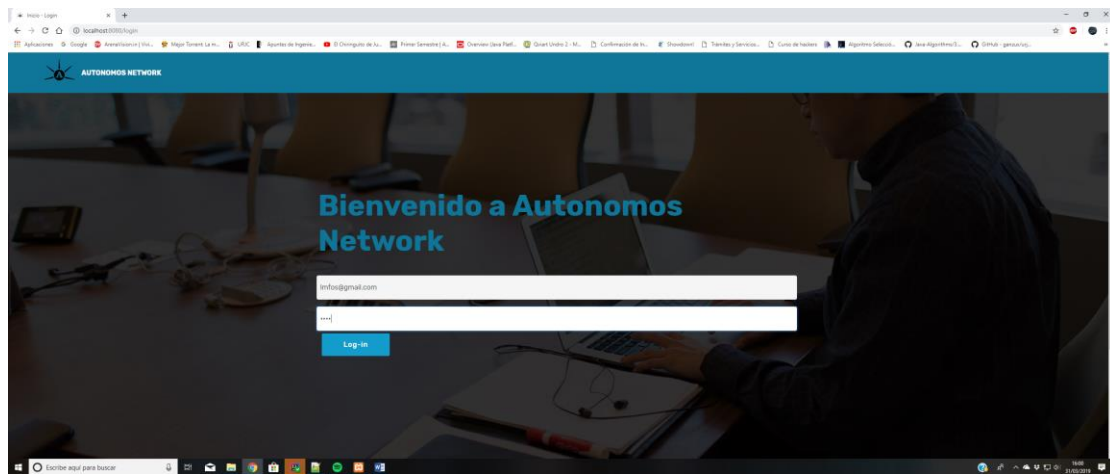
Inicio - Login
localhost:8080/login
Aplicaciones Google Arenavision.in | Vis... Mejor Torrent: La m... URJC Apuntes de Ingeniería... El Chiringuito de Ju... Primer Semestre | A... Overview (Java Platf... Quart Unidro 2 - M... Confirmación de in... Showdown! Trámites y Servicios... Curso de hackers Algoritmo Selecció... Java Algorithms/3... GitHub - garsuo/inj...

AUTONOMOS NETWORK

Bienvenido a Autonomos Network

imfos@gmail.com

••••

Log-in

Escribe aquí para buscar
16:00
31/03/2019